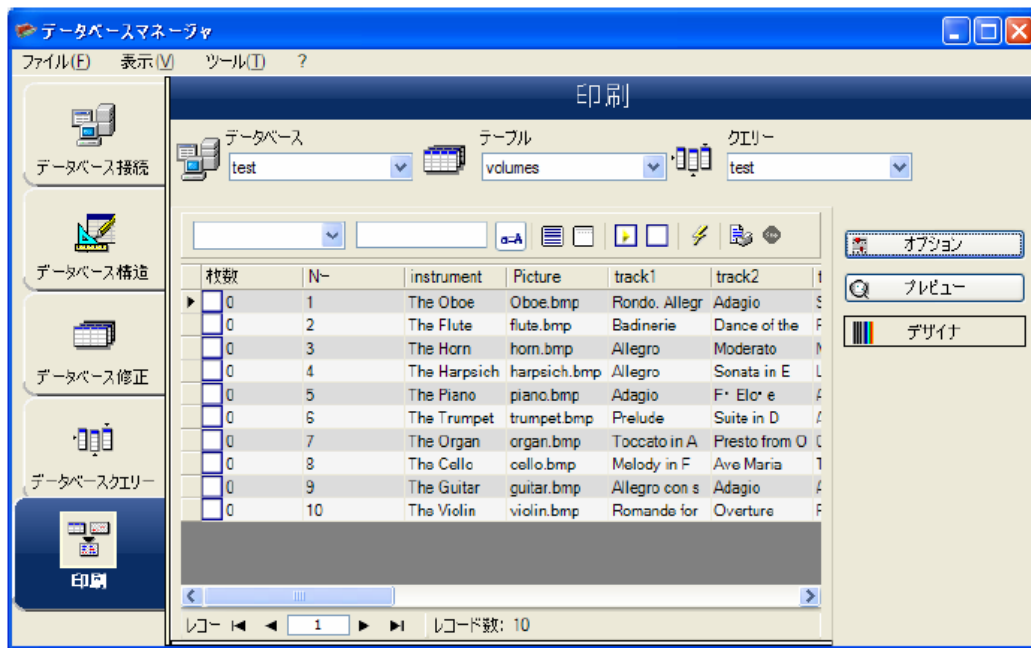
データベースマネージャ

ファイル(F) 表示(V) ツール(T) ?

データベース接続

データベース構造

データベース修正

データベースクエリー

印刷

印刷

データベース
test

テーブル
volumes

クエリー
test

a-A

| 枚数 | N~ | instrument | Picture | track1 | track2 |
|---|---|---|---|---|---|
| 0 | 1 | The Oboe | Oboe.bmp | Rondo. Allegr | Adagio |
| 0 | 2 | The Flute | flute.bmp | Badinerie | Dance of the |
| 0 | 3 | The Horn | horn.bmp | Allegro | Moderato |
| 0 | 4 | The Harpsich | harpsich.bmp | Allegro | Sonata in E |
| 0 | 5 | The Piano | piano.bmp | Adagio | F・ Elo・ e |
| 0 | 6 | The Trumpet | trumpet.bmp | Prelude | Suite in D |
| 0 | 7 | The Organ | organ.bmp | Toccato in A | Presto from O |
| 0 | 8 | The Cello | cello.bmp | Melody in F | Ave Maria |
| 0 | 9 | The Guitar | guitar.bmp | Allegro con s | Adagio |
| 0 | 10 | The Violin | violin.bmp | Romande for | Overture |

レコー 1 レコード数: 10

オプション

プレビュー

デザイナ